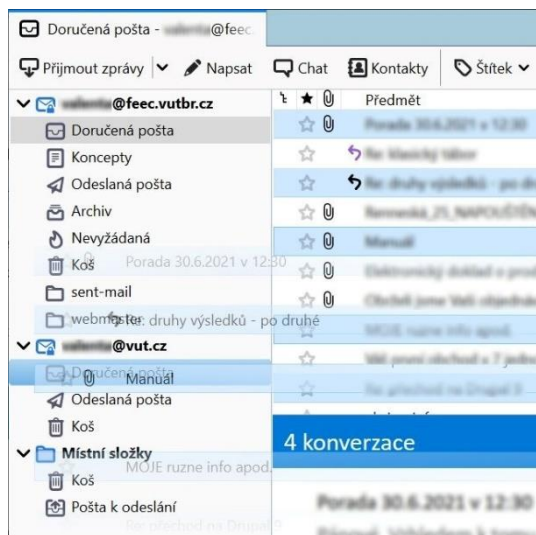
Doručená pošta - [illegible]@feec

Přijmout zprávy Napsat Chat Kontakty Štítek

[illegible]@feec.vutbr.cz
Doručená pošta
Koncepty
Odeslaná pošta
Archiv
Nevyžádaná
Koš
sent-mail
webmaster
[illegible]@vut.cz
Doručená pošta
Odeslaná pošta
Koš
Místní složky
Koš
Pošta k odeslání

Předmět
Porada 30.6.2021 v 12:30
Re: klasický tábor
Re: druhy výsledků - po druhé
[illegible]
Manuál
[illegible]
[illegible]
MOJE ruzne info apod.
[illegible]
Re: přechod na Drupal 9
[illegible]

Porada 30.6.2021 v 12:30
Re: druhy výsledků - po druhé
Manuál
MOJE ruzne info apod.
Re: přechod na Drupal 9

4 konverzace

Porada 30.6.2021 v 12:30
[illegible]